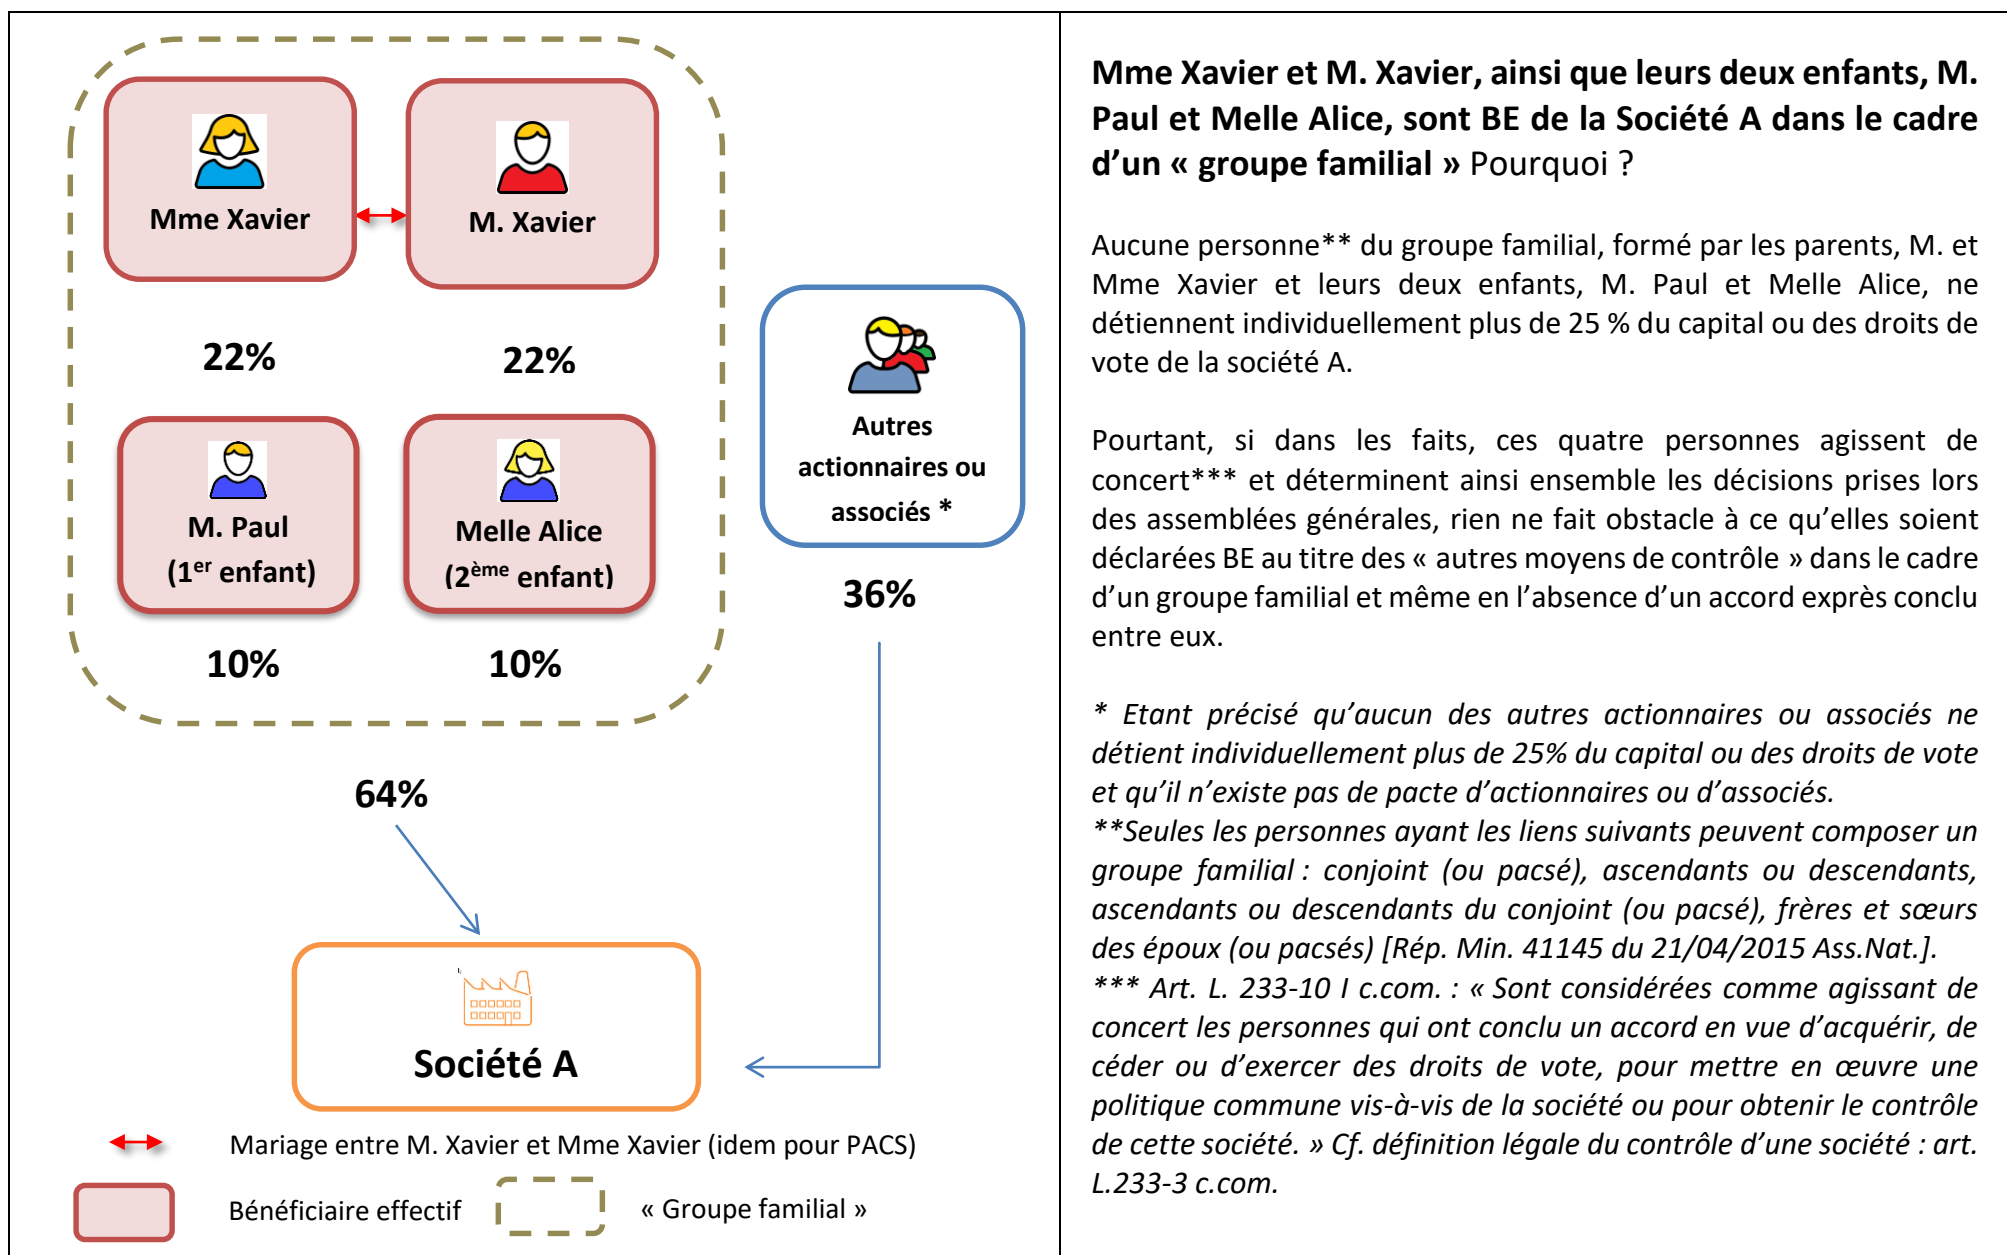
Mme Xavier

M. Xavier

22%

22%

M. Paul
(1$^{er}$ enfant)

Melle Alice
(2$^{ème}$ enfant)

10%

10%

Autres actionnaires ou associés *

36%

64%

Société A

Mariage entre M. Xavier et Mme Xavier (idem pour PACS)

Bénéficiaire effectif

« Groupe familial »

**Mme Xavier et M. Xavier, ainsi que leurs deux enfants, M. Paul et Melle Alice, sont BE de la Société A dans le cadre d'un « groupe familial »** Pourquoi ?

Aucune personne** du groupe familial, formé par les parents, M. et Mme Xavier et leurs deux enfants, M. Paul et Melle Alice, ne détiennent individuellement plus de 25 % du capital ou des droits de vote de la société A.

Pourtant, si dans les faits, ces quatre personnes agissent de concert*** et déterminent ainsi ensemble les décisions prises lors des assemblées générales, rien ne fait obstacle à ce qu'elles soient déclarées BE au titre des « autres moyens de contrôle » dans le cadre d'un groupe familial et même en l'absence d'un accord exprès conclu entre eux.

* Etant précisé qu'aucun des autres actionnaires ou associés ne détient individuellement plus de 25% du capital ou des droits de vote et qu'il n'existe pas de pacte d'actionnaires ou d'associés.
**Seules les personnes ayant les liens suivants peuvent composer un groupe familial : conjoint (ou pacsé), ascendants ou descendants, ascendants ou descendants du conjoint (ou pacsé), frères et sœurs des époux (ou pacsés) [Rép. Min. 41145 du 21/04/2015 Ass.Nat.].
*** Art. L. 233-10 I c.com. : « Sont considérées comme agissant de concert les personnes qui ont conclu un accord en vue d'acquérir, de céder ou d'exercer des droits de vote, pour mettre en œuvre une politique commune vis-à-vis de la société ou pour obtenir le contrôle de cette société. » Cf. définition légale du contrôle d'une société : art. L.233-3 c.com.